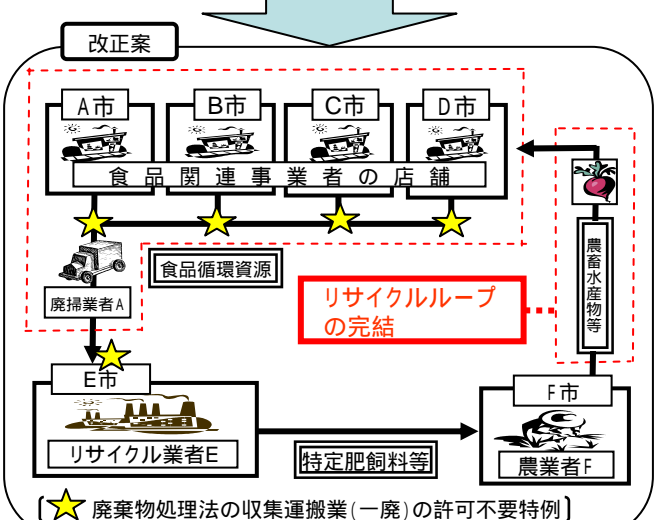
改正案

A市

B市

C市

D市

食品関連事業者の店舗

食品循環資源

廃掃業者A

リサイクルループの完結

農畜水産物等

E市

リサイクル業者E

特定肥飼料等

F市

農業者F

【 廃棄物処理法の収集運搬業(一廃)の許可不要特例】